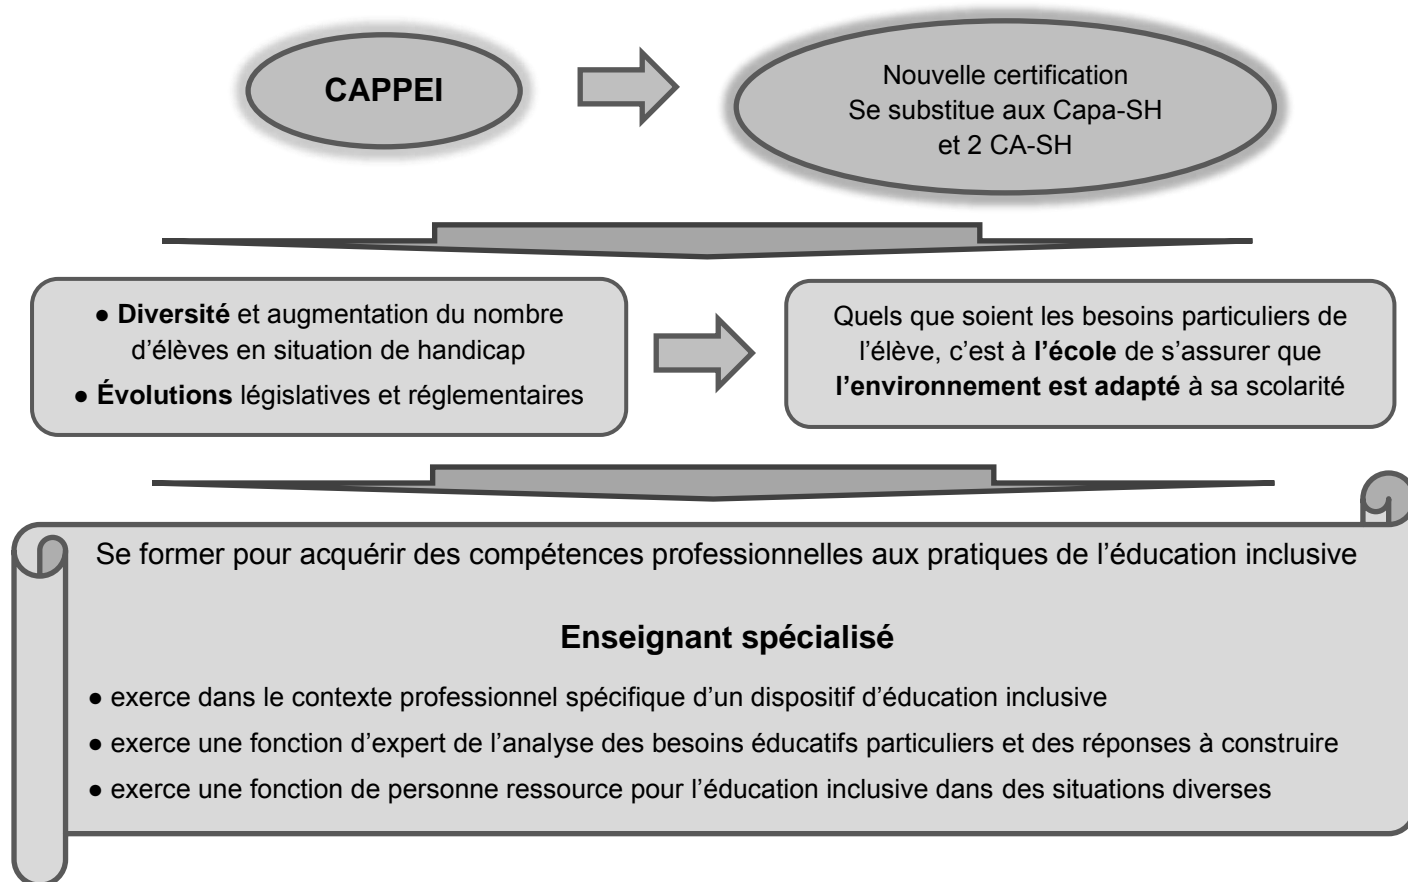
CAPPEI

Nouvelle certification
Se substitue aux Capa-SH
et 2 CA-SH

● Diversité et augmentation du nombre d'élèves en situation de handicap
● Évolutions législatives et réglementaires

Quels que soient les besoins particuliers de l'élève, c'est à l'école de s'assurer que l'environnement est adapté à sa scolarité

Se former pour acquérir des compétences professionnelles aux pratiques de l'éducation inclusive

Enseignant spécialisé

● exerce dans le contexte professionnel spécifique d'un dispositif d'éducation inclusive
● exerce une fonction d'expert de l'analyse des besoins éducatifs particuliers et des réponses à construire
● exerce une fonction de personne ressource pour l'éducation inclusive dans des situations diverses